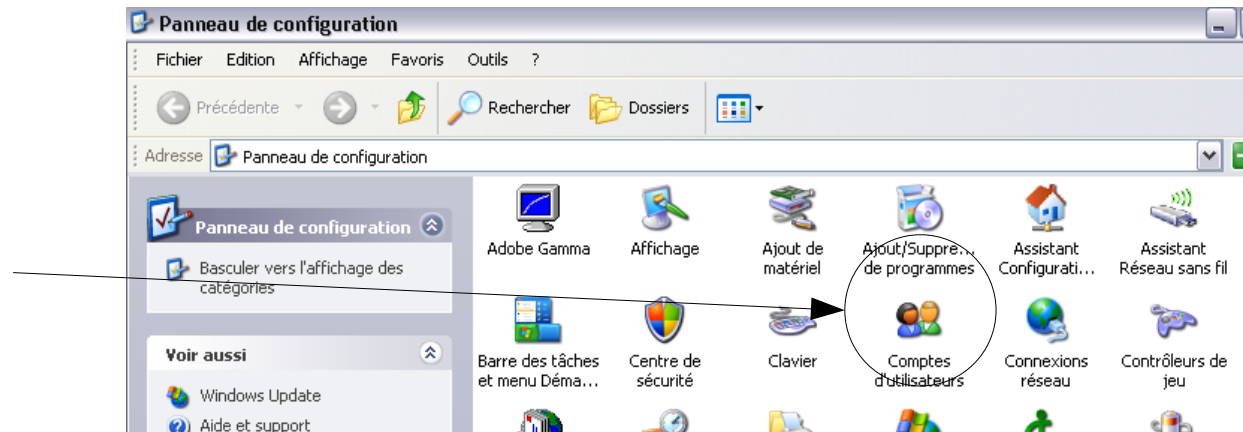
Panneau de configuration

Fichier Edition Affichage Favoris Outils ?

Précédente Rechercher Dossiers

Adresse Panneau de configuration

Panneau de configuration

Basculer vers l'affichage des catégories

Voir aussi

Windows Update

Aide et support

Adobe Gamma

Affichage

Ajout de matériel

Ajout/Suppre... de programmes

Assistant Configurati...

Assistant Réseau sans fil

Barre des tâches et menu Déma...

Centre de sécurité

Clavier

Comptes d'utilisateurs

Connexions réseau

Contrôleurs de jeu